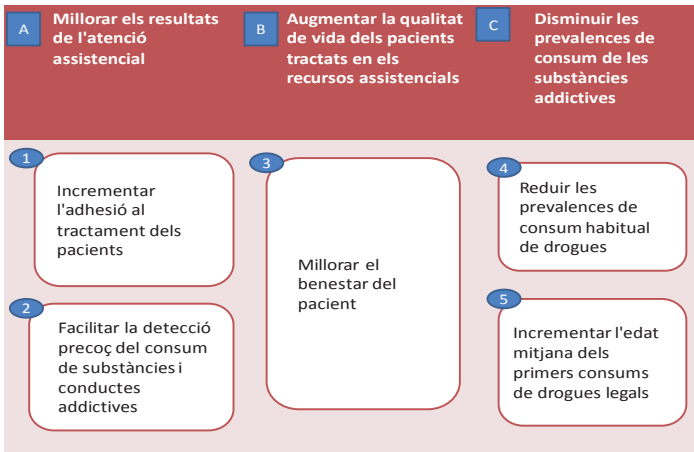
A
Millorar els resultats de l'atenció assistencial

B
Augmentar la qualitat de vida dels pacients tractats en els recursos assistencials

C
Disminuir les prevalences de consum de les substàncies addictives

1
Incrementar l'adhesió al tractament dels pacients

2
Facilitar la detecció precoç del consum de substàncies i conductes addictives

3
Millorar el benestar del pacient

4
Reduir les prevalences de consum habitual de drogues

5
Incrementar l'edat mitjana dels primers consums de drogues legals